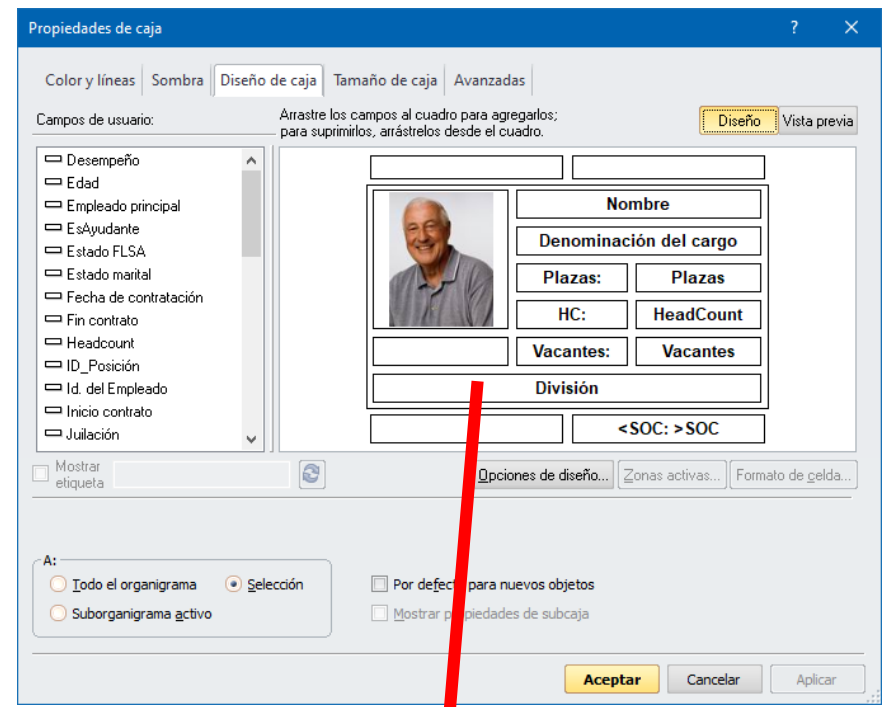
Propiedades de caja
?
✕

Color y líneas | Sombra | Diseño de caja | Tamaño de caja | Avanzadas

Campos de usuario:

Arrastre los campos al cuadro para agregarlos; para suprimirlos, arrástrelos desde el cuadro.

Diseño
Vista previa

Desempeño
Edad
Empleado principal
EsAyudante
Estado FLSA
Estado marital
Fecha de contratación
Fin contrato
Headcount
ID_Posición
Id. del Empleado
Inicio contrato
Juilación

Nombre
Denominación del cargo
Plazas:
Plazas
HC:
HeadCount
Vacantes:
Vacantes
División
<SOC: >SOC

Mostrar etiqueta

Opciones de diseño...
Zonas activas...
Formato de celda...

A:
Todo el organigrama
Selección
Suborganigrama activo

Por defec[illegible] para nuevos objetos
Mostrar p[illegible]piedades de subcaja

Aceptar
Cancelar
Aplicar